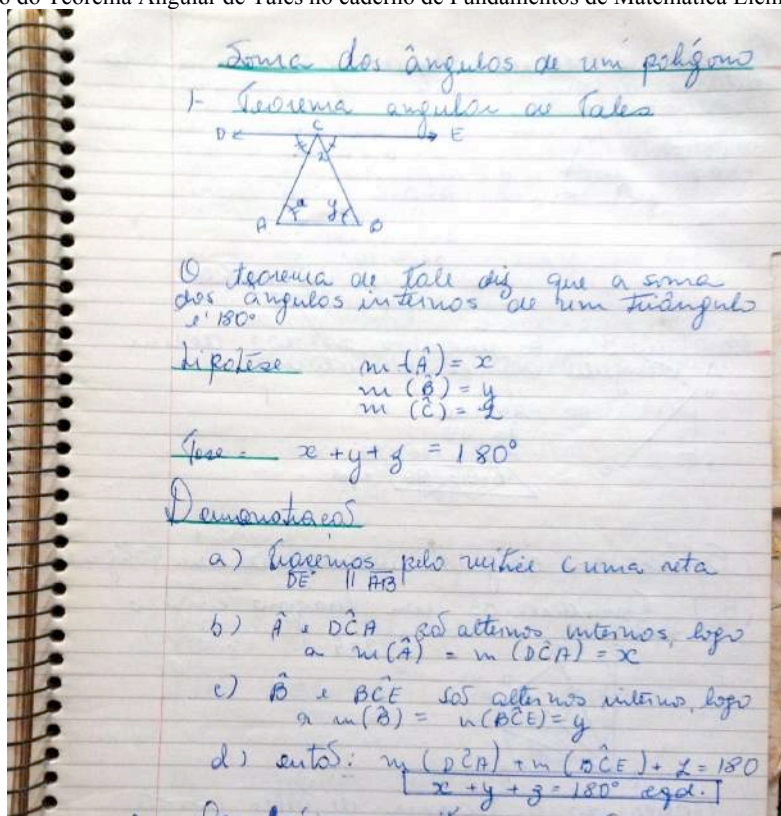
o do Teorema Angular de Tales no caderno de Fundamentos de Matemática Elem

Soma dos ângulos de um polígono

1- Teorema angular de Tales

D C E

x z y

x y

A B

O teorema de Tale diz que a soma dos angulos internos de um triângulo é 180°

Hipotese $m(\hat{A}) = x$
$m(\hat{B}) = y$
$m(\hat{C}) = z$

Tese $x + y + z = 180°$

Demonstração

a) traçemos pelo vértice C uma reta $DE \parallel AB$

b) $\hat{A}$ e $D\hat{C}A$ são alternos internos, logo a $m(\hat{A}) = m(D\hat{C}A) = x$

c) $\hat{B}$ e $B\hat{C}E$ são alternos internos, logo a $m(\hat{B}) = m(B\hat{C}E) = y$

d) então: $m(D\hat{C}A) + m(B\hat{C}E) + z = 180$
$x + y + z = 180°$ cqd.